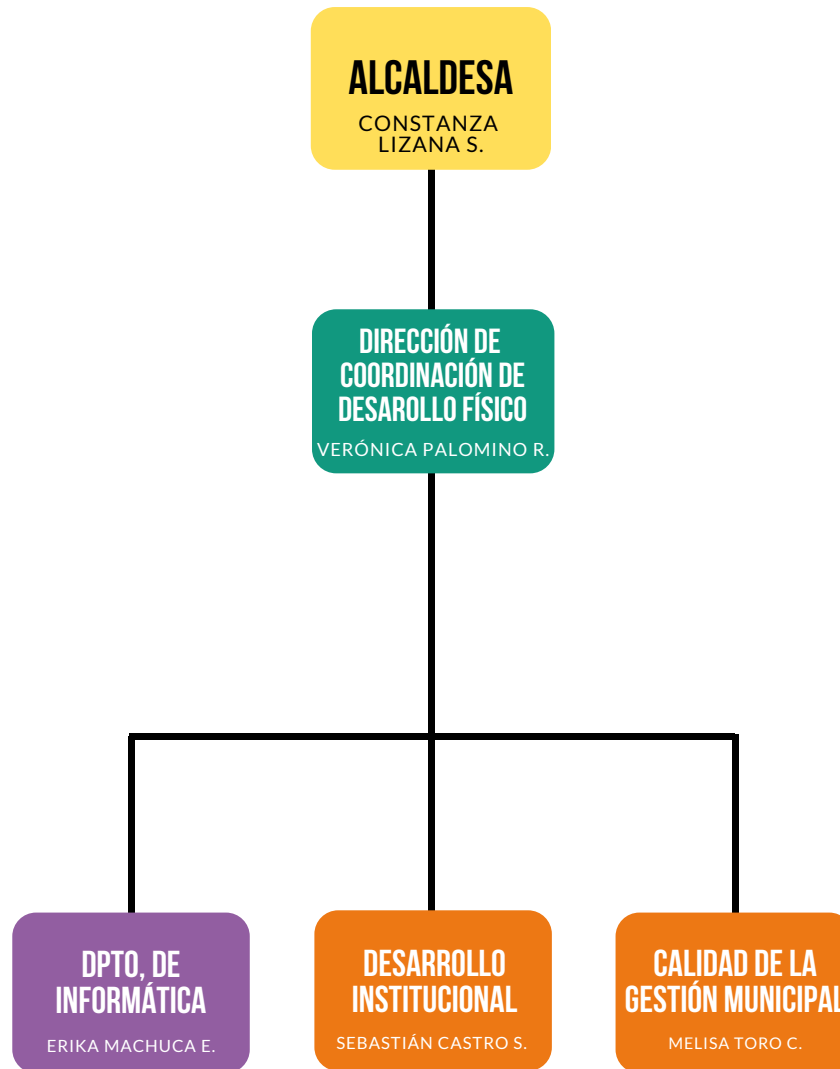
ALCALDESA
CONSTANZA LIZANA S.

DIRECCIÓN DE COORDINACIÓN DE DESAROLLO FÍSICO
VERÓNICA PALOMINO R.

DPTO, DE INFORMÁTICA
ERIKA MACHUCA E.

DESARROLLO INSTITUCIONAL
SEBASTIÁN CASTRO S.

CALIDAD DE LA GESTIÓN MUNICIPAL
MELISA TORO C.